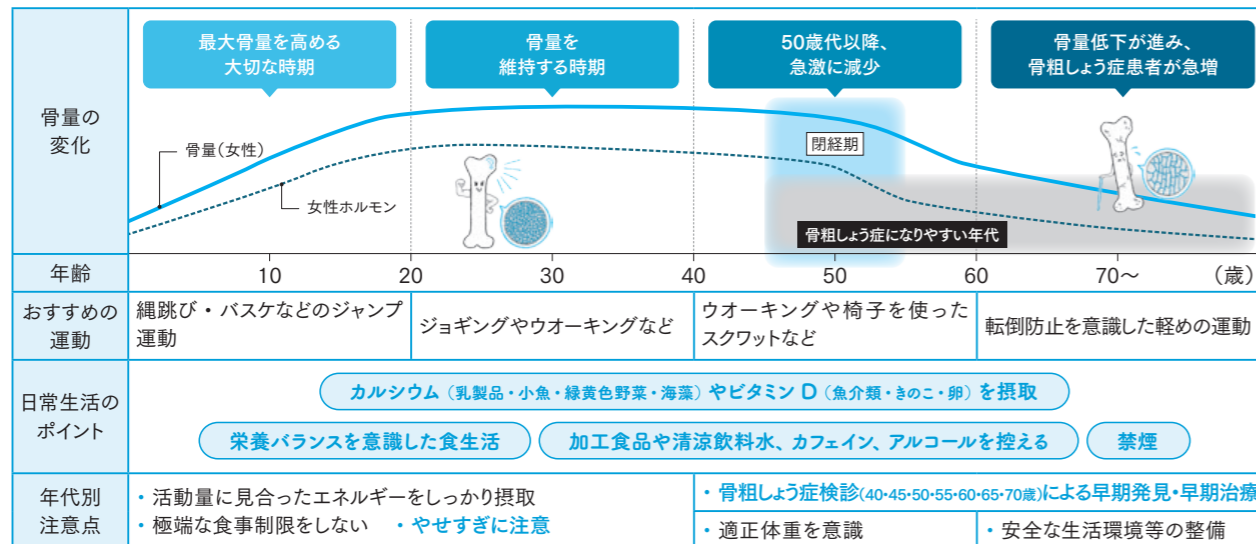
骨量の変化

最大骨量を高める大切な時期

骨量を維持する時期

50歳代以降、急激に減少

骨量低下が進み、骨粗しょう症患者が急増

骨量(女性)

女性ホルモン

閉経期

骨粗しょう症になりやすい年代

| 年齢 | 10 | 20 | 30 | 40 | 50 | 60 | 70〜 | (歳) |
|---|---|---|---|---|---|---|---|---|

| おすすめの運動 | 縄跳び・バスケなどのジャンプ運動 | ジョギングやウオーキングなど | ウオーキングや椅子を使ったスクワットなど | 転倒防止を意識した軽めの運動 |
|---|---|---|---|---|

日常生活のポイント

カルシウム(乳製品・小魚・緑黄色野菜・海藻)やビタミンD(魚介類・きのこ・卵)を摂取

栄養バランスを意識した食生活

加工食品や清涼飲料水、カフェイン、アルコールを控える

禁煙

年代別注意点

・活動量に見合ったエネルギーをしっかり摂取
・極端な食事制限をしない　・やせすぎに注意

・骨粗しょう症検診(40・45・50・55・60・65・70歳)による早期発見・早期治療

・適正体重を意識

・安全な生活環境等の整備